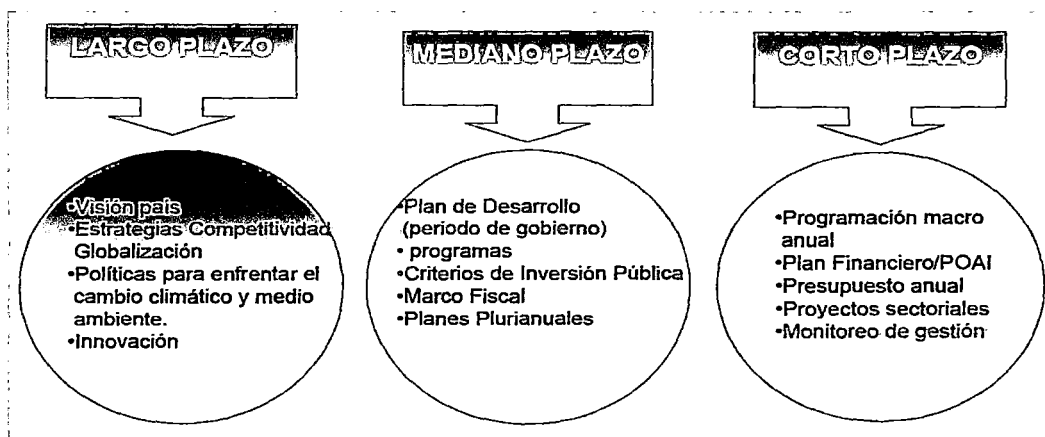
LARGO PLAZO

•Visión pais
•Estrategias Competitividad Globalización
•Políticas para enfrentar el cambio climático y medio ambiente.
•Innovación

MEDIANO PLAZO

•Plan de Desarrollo (periodo de gobierno)
• programas
•Criterios de Inversión Pública
•Marco Fiscal
•Planes Plurianuales

CORTO PLAZO

•Programación macro anual
•Plan Financiero/POAI
•Presupuesto anual
•Proyectos sectoriales
•Monitoreo de gestión